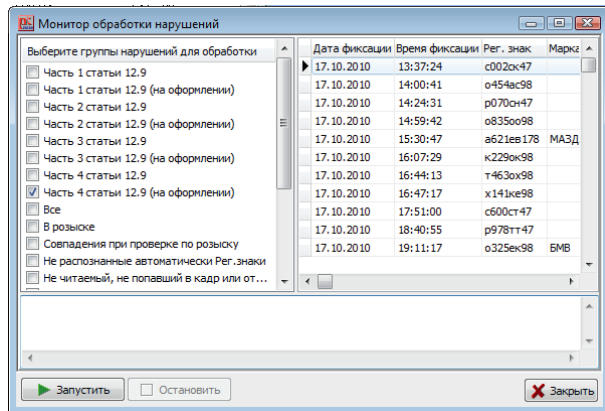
Монитор обработки нарушений

Выберите группы нарушений для обработки
Часть 1 статьи 12.9
Часть 1 статьи 12.9 (на оформлении)
Часть 2 статьи 12.9
Часть 2 статьи 12.9 (на оформлении)
Часть 3 статьи 12.9
Часть 3 статьи 12.9 (на оформлении)
Часть 4 статьи 12.9
Часть 4 статьи 12.9 (на оформлении)
Все
В розыске
Совпадения при проверке по розыску
Не распознанные автоматически Рег.знаки
Не читаемый, не попавший в кадр или от...

| Дата фиксации | Время фиксации | Рег. знак | Марка |
|---|---|---|---|
| 17.10.2010 | 13:37:24 | с002ск47 | |
| 17.10.2010 | 14:00:41 | о454ас98 | |
| 17.10.2010 | 14:24:31 | р070сн47 | |
| 17.10.2010 | 14:59:42 | о835оо98 | |
| 17.10.2010 | 15:30:47 | а621ев178 | МАЗД |
| 17.10.2010 | 16:07:29 | к229ок98 | |
| 17.10.2010 | 16:44:13 | т463ох98 | |
| 17.10.2010 | 16:47:17 | х141ке98 | |
| 17.10.2010 | 17:51:00 | с600ст47 | |
| 17.10.2010 | 18:40:55 | р978тт47 | |
| 17.10.2010 | 19:11:17 | о325ек98 | БМВ |

Запустить
Остановить
Закрыть